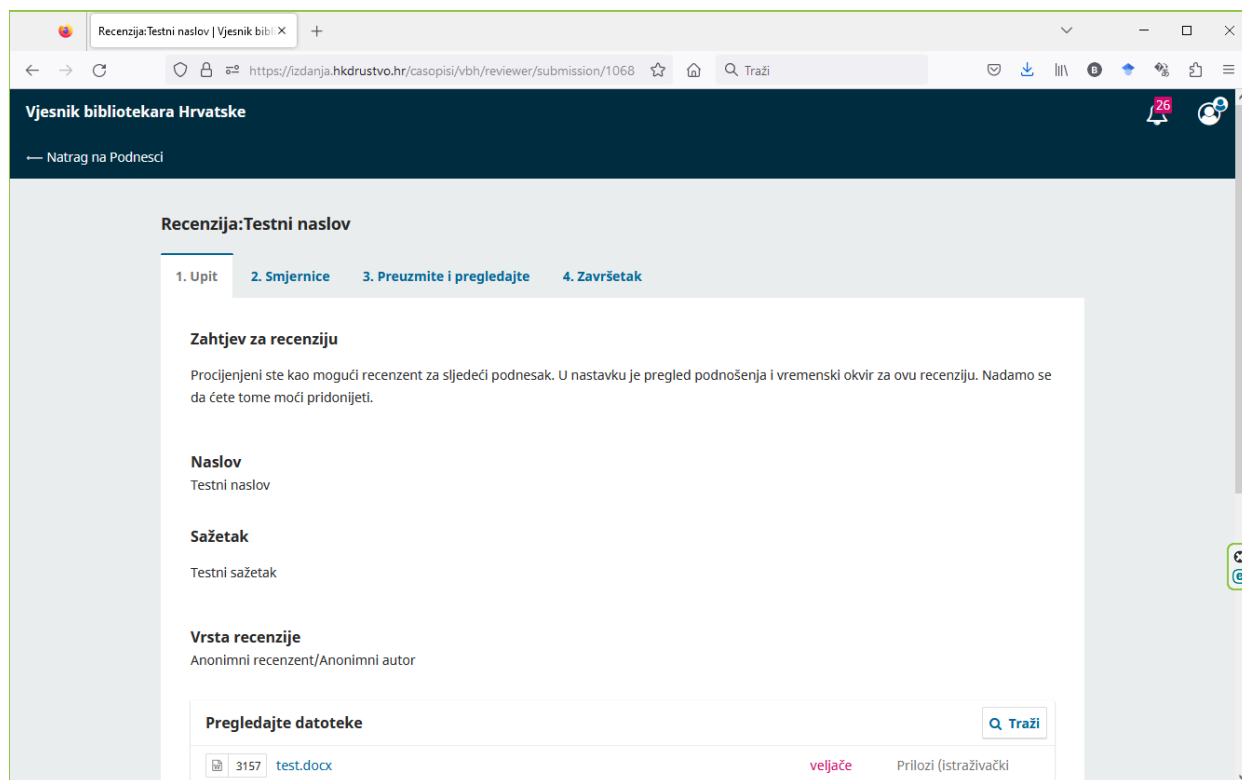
Recenzija:Testni naslov | Vjesnik bibl ×
+
https://izdanja.hkdrustvo.hr/casopisi/vbh/reviewer/submission/1068
Traži

Vjesnik bibliotekara Hrvatske
26

⟵ Natrag na Podnesci

Recenzija:Testni naslov

1. Upit
2. Smjernice
3. Preuzmite i pregledajte
4. Završetak

Zahtjev za recenziju

Procijenjeni ste kao mogući recenzent za sljedeći podnesak. U nastavku je pregled podnošenja i vremenski okvir za ovu recenziju. Nadamo se da ćete tome moći pridonijeti.

Naslov
Testni naslov

Sažetak

Testni sažetak

Vrsta recenzije
Anonimni recenzent/Anonimni autor

Pregledajte datoteke
Traži

| 3157 | test.docx | veljače | Prilozi (istraživački |
|---|---|---|---|